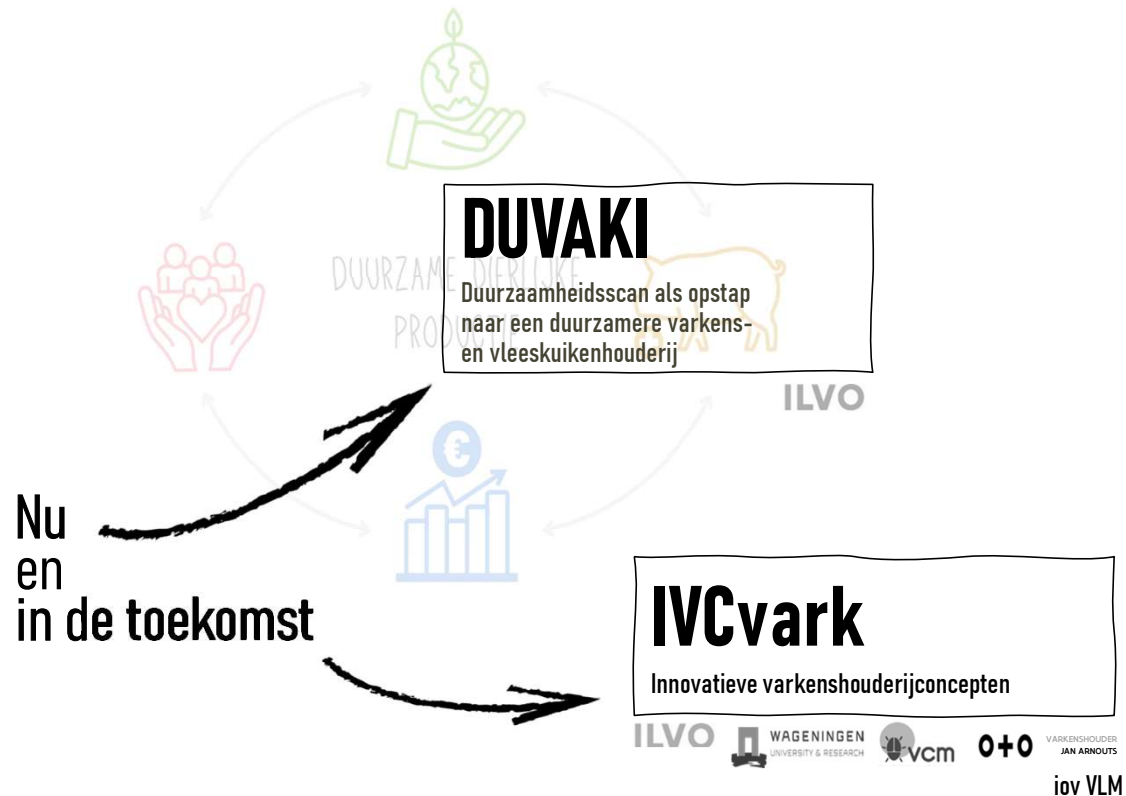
DUURZAME DIERLIJKE PRODUCTIE

DUVAKI

Duurzaamheidsscan als opstap naar een duurzamere varkens- en vleeskuikenhouderij

ILVO

Nu
en
in de toekomst

IVCvark

Innovatieve varkenshouderijconcepten

ILVO WAGENINGEN UNIVERSITY & RESEARCH vcm 0+0 VARKENSHOUDER JAN ARNOUTS

iov VLM